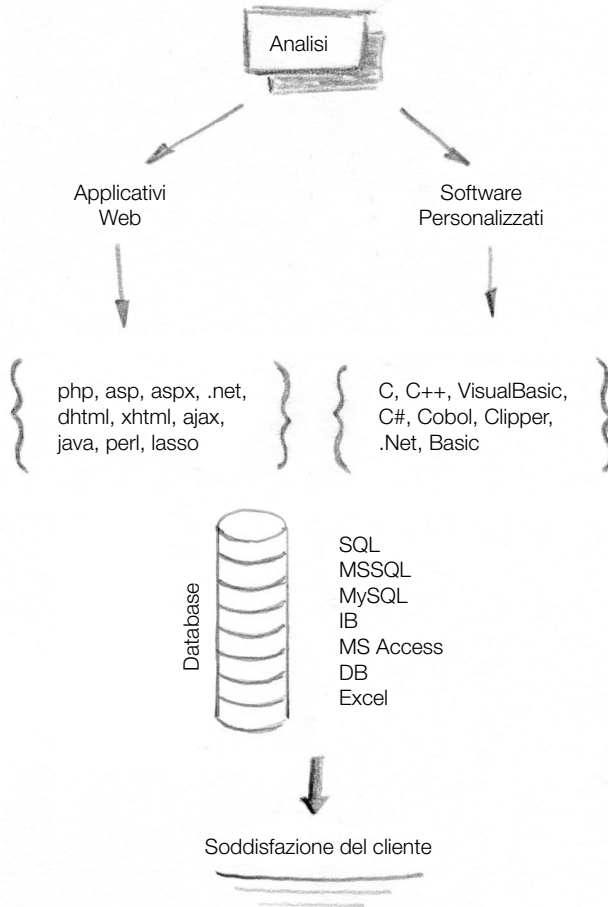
Analisi

Applicativi Web

Software Personalizzati

php, asp, aspx, .net, dhtml, xhtml, ajax, java, perl, lasso

C, C++, VisualBasic, C#, Cobol, Clipper, .Net, Basic

Database

SQL
MSSQL
MySQL
IB
MS Access
DB
Excel

Soddisfazione del cliente